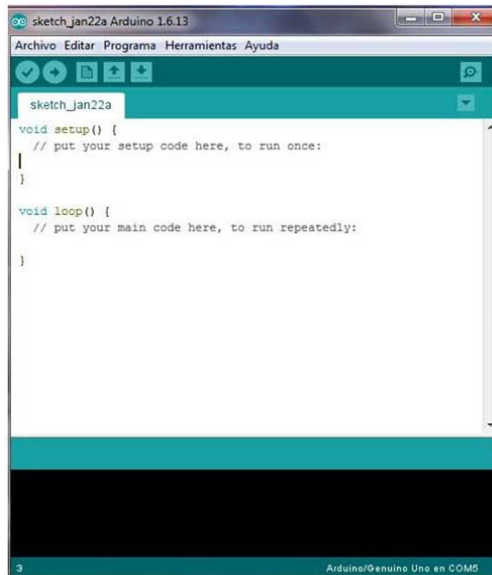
sketch_jan22a Arduino 1.6.13

Archivo Editar Programa Herramientas Ayuda

sketch_jan22a

void setup() {
  // put your setup code here, to run once:

}

void loop() {
  // put your main code here, to run repeatedly:

}

3

Arduino/Genuino Uno en COM5